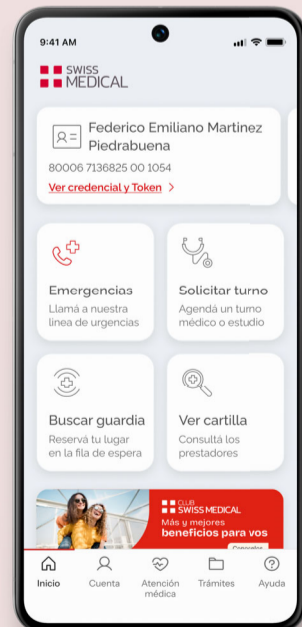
9:41 AM

SWISS MEDICAL

Federico Emiliano Martinez Piedrabuena

80006 7136825 00 1054

Ver credencial y Token >

Emergencias
Llamá a nuestra línea de urgencias

Solicitar turno
Agendá un turno médico o estudio

Buscar guardia
Reservá tu lugar en la fila de espera

Ver cartilla
Consultá los prestadores

CLUB SWISS MEDICAL
Más y mejores
beneficios para vos
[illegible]

Inicio
Cuenta
Atención médica
Trámites
Ayuda